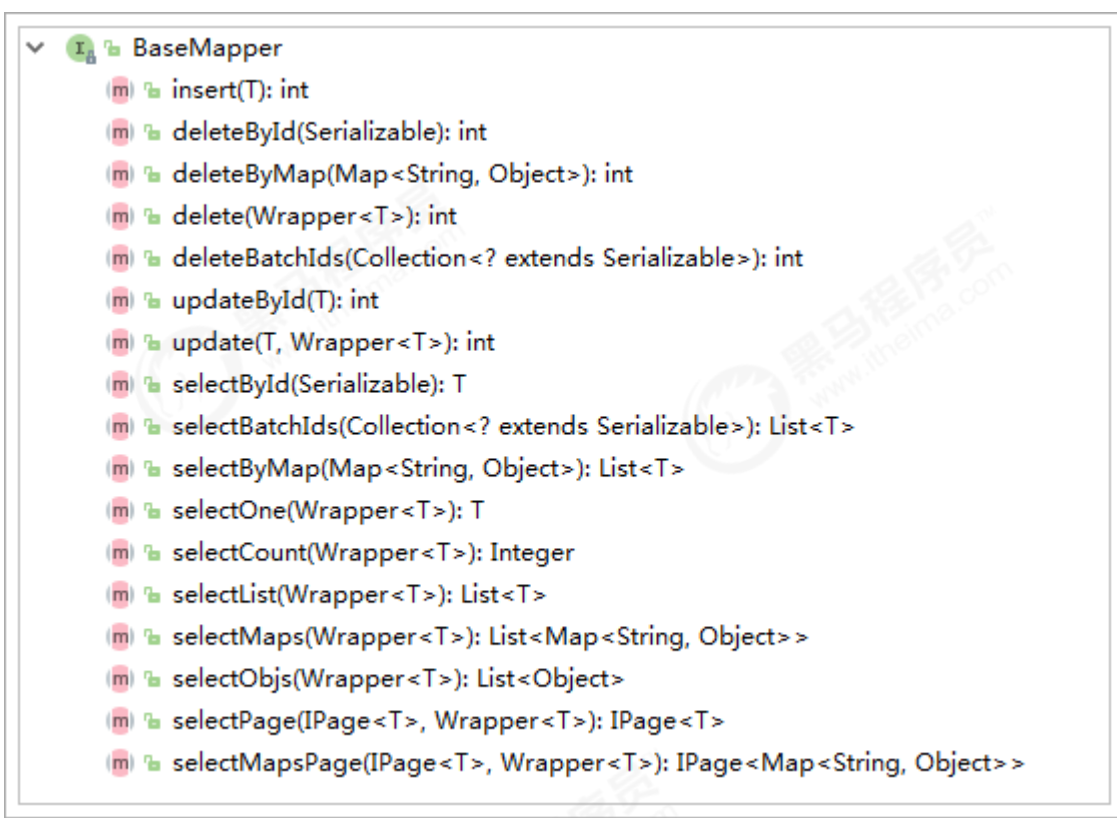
BaseMapper
insert(T): int
deleteById(Serializable): int
deleteByMap(Map<String, Object>): int
delete(Wrapper<T>): int
deleteBatchIds(Collection<? extends Serializable>): int
updateById(T): int
update(T, Wrapper<T>): int
selectById(Serializable): T
selectBatchIds(Collection<? extends Serializable>): List<T>
selectByMap(Map<String, Object>): List<T>
selectOne(Wrapper<T>): T
selectCount(Wrapper<T>): Integer
selectList(Wrapper<T>): List<T>
selectMaps(Wrapper<T>): List<Map<String, Object>>
selectObjs(Wrapper<T>): List<Object>
selectPage(IPage<T>, Wrapper<T>): IPage<T>
selectMapsPage(IPage<T>, Wrapper<T>): IPage<Map<String, Object>>